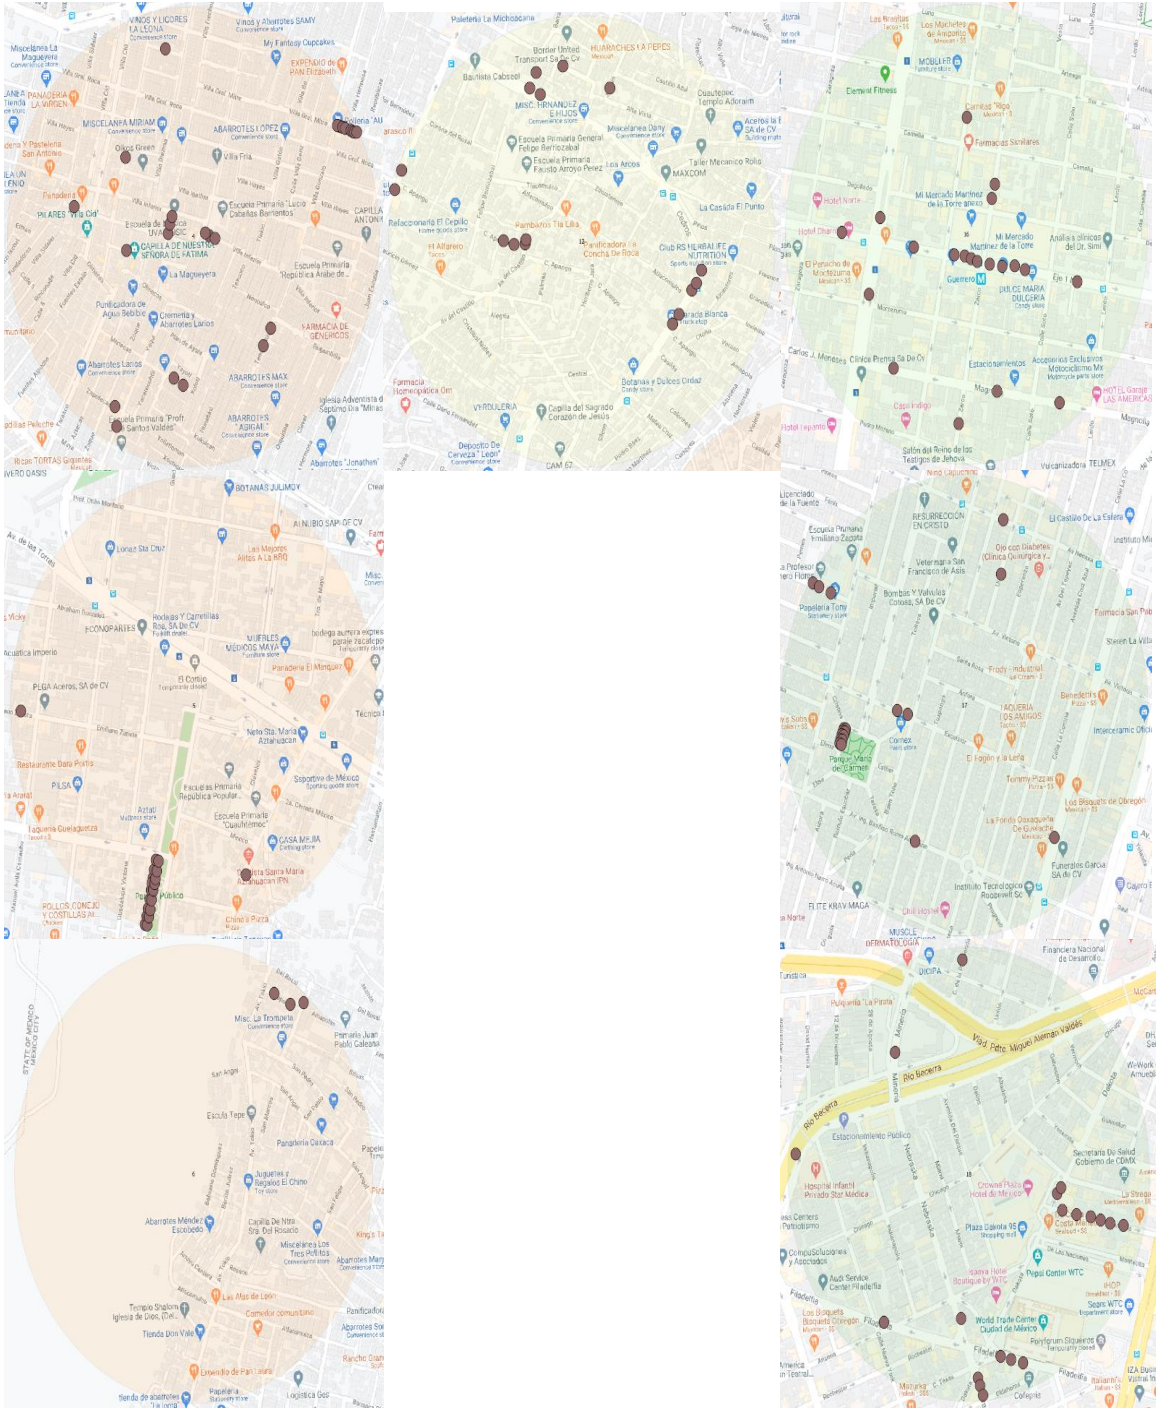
VINOS Y LICORES LA LEONA
Vinos y Abarrotes SAMY
My Fantasy Cupcakes
Miscelanea La Magueyera
EXPENDIO de PAN Elizabeth
PANADERIA LA VIRGEN
MISCELANEA MIRIAM
ABARROTES LOPEZ
Oikos Green
Villa Fria
Panaderia
PILARES "Villa Cid"
Escuela Primaria "Lucio Cabañas Barrientos"
CAPILLA DE NUESTRA SEÑORA DE FATIMA
La Magueyera
Escuela Primaria "República Arabe de..."
Purificadora de Agua Bebible
Cremería y Abarrotes Larios
FARMACIA DE GENERICOS
Abarrotes Larios
ABARROTES MAX
Iglesia Adventista del Séptimo Día "Mirlas"
Escuela Primaria "Prof. ... Santos Valdés"
ABARROTES "ASIGAL"
Ricas TORTAS Gigantes
Abarrotes "Jonathan"
Paleteria La Michoacana
Border United Transport SA De CV
HUARACHES LA PEPES
Bautista Cabseel
MISC. HERNANDEZ E HIJOS
Cuautepec Templo Adoración
Aceros la E SA de CV
Escuela Primaria General Felipe Berriozabal
Miscelanea Dany
Escuela Primaria Fausto Arroyo Perez
Los Arcos
Taller Mecanico Rolo
MAXCOM
La Casada El Punto
Refaccionaria El Cepillo
Pambazos Tía Lila
El Alfarero
Purificadora La Concha De Roca
Club RS HERBALIFE NUTRITION
Agua Blanca
Farmacia Homeopática Om
Botanas y Dulces Cindy
VERDULERIA
Capilla del Sagrado Corazón de Jesús
Deposito De Cerveza "León"
CAM 67
Los Braulios
Los Machetes de Antojito
MOULLER
Element Fitness
Carnitas "Rigo"
Farmacias Similares
Hotel Norte
Mi Mercado Martinez de la Torre anexo
Hotel Charr...
Mi Mercado Martinez de la Torre
Análisis clínicos del Dr. Simi
El Penacho de Moctezuma
Guerrero
DULCE MARIA DULCERIA
Eje 1
Carlos J. Meneses
Clinica Prensa Sa De Cv
Estacionamientos
Accesorios Exclusivos Motociclismo MX
HOTEL Garage LAS AMERICAS
Capri indigo
Hotel Impacto
Salon del Reino de los Testigos de Jehová
Vulcanizadora TELMEX
BOTANAS JULIMOY
AI NUBIO SAP DE CV
Lonas Sta Cruz
Las Mejores Alitas A La BBQ
Rodajas Y Carretillas Roa, SA De CV
ECONOPARTES
MUEBLES MEDICOS MAYA
Panaderia El Manguan
PLGA Aceros, SA de CV
El Cortijo
Neto Sta. Maria Aztahuacan
Restaurante Dana Portia
PILSA
Escuelas Primaria República Popular...
Soportes de México
Escuela Primaria "Cuauhtémoc"
CASA MEJIA
Taqueria Guelaguetza
POLLOS CONEJO Y COSTILLAS AL...
Parque Público
Santa María Aztahuacan
China's Pizza
Nino Capuchino
Lienciado de la Fuente
RESURRECCION EN CRISTO
El Castillo De La Estela
Escuela Primaria Emiliano Zapata
Ojo con Diabetes (Clinica Quirurgica y...)
Veterinaria San Francisco de Asis
Bombas Y Valvulas Conoss, SA De CV
Papeleria Tony
Frody - industrial
Benedettis
TAQUERIA LOS AMIGOS
Parque María del Carmen
Comex
El Fogon de la Leña
Tommy Pizza
Los Bisquets de Obregón
La Fonda Oaxaqueña De Guerachu
Funerales García SA de CV
Instituto Tecnologico Roosevelt Sc
FLITE KRAV MAGA
MUSCLE
Misc. La Trompeta
Primaria Juan Pablo Galeana
STATE OF MEXICO MEXICO CITY
Escuela Tepe
Panaderia Oaxaca
Juguetes y Regalos El Chino
Abarrotes Mendez Escobedo
Capilla De Ntra Sra Del Rosario
Miscelanea Los Tres Peritos
Abarrotes Mary
Las Alas de León
Comedor comunitario
Templo Shalom Iglesia de Dios, (Del...)
Tienda Don Vale
Expendio de Pan Laura
Tienda de abarrotes "La lonja"
Papeleria
Logistica Geo
DERMATOLOGIA
DICIPA
Financiera Nacional de Desarrollo...
Pulquería La Pirata
Viad. Pdte. Miguel Alemán Valdés
Río Becerra
Estacionamiento Público
Hospital Infantil Privado Star Médica
Secretaría De Salud Gobierno de CDMX
Crowne Plaza Hotel de México
Plaza Dakota 95
Costa Mar
Rojava Hotel Boutique by WTC
Pepsi Center WTC
CompuSoluciones y Asociados
Audi Service Center Filadelfia
Los Bisquets Bisquets Obregón
World Trade Center Ciudad de México
Polyforum Siqueiros
IHOP
Sears WTC
Filadelfia